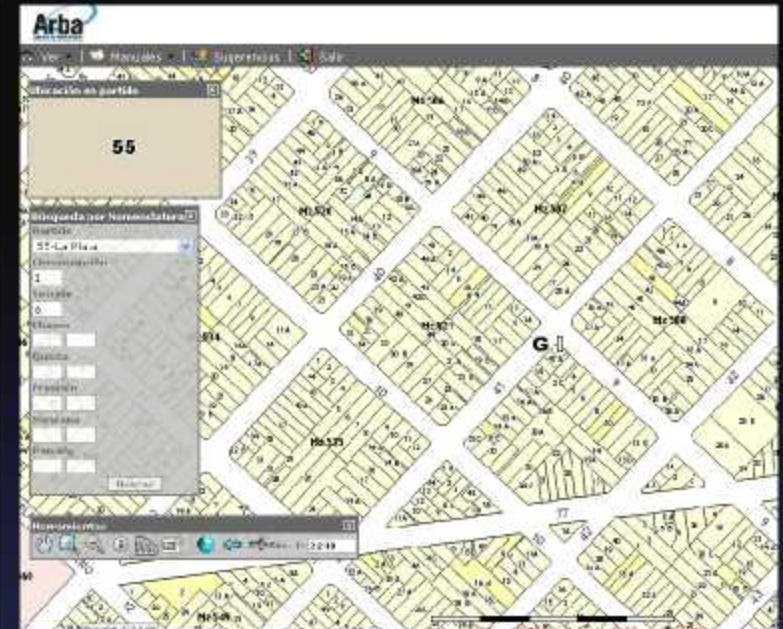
Arba

Ver | Manuales | Sugerencias | Salir

Ubicación en partido

55

Búsqueda por Nomenclatura

Partido
55-La Plata
Circunscripción
1
Sección
0
Chacra
Quinta
Fracción
Manzana
Parcela
Buscar

Herramientas

22:49

Mz.526

Mz.587

Mz.521

Mz.588

Mz.535

G

Mz.549

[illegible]